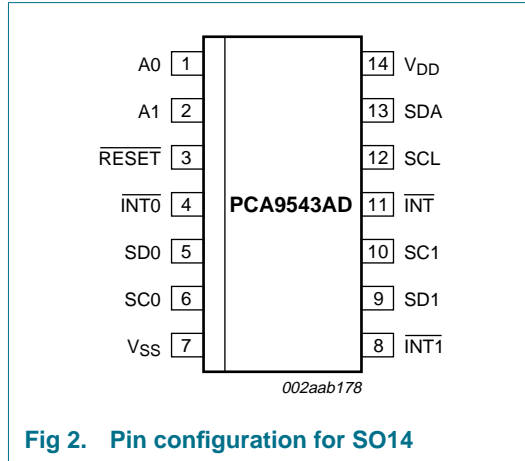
A0 1
A1 2
$\overline{RESET}$ 3
$\overline{INT0}$ 4
SD0 5
SC0 6
$V_{SS}$ 7

PCA9543AD

14 $V_{DD}$
13 SDA
12 SCL
11 $\overline{INT}$
10 SC1
9 SD1
8 $\overline{INT1}$

002aab178

Fig 2. Pin configuration for SO14